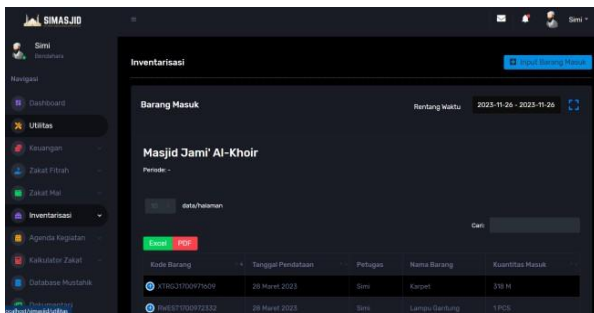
SIMASJID

Simi
Bendahara

Navigasi

Dashboard
Utilitas
Keuangan
Zakat Fitrah
Zakat Mal
Inventarisasi
Agenda Kegiatan
Kalkulator Zakat
Database Mustahik
Dokumentasi

Simi

Inventarisasi

Input Barang Masuk

Barang Masuk

Rentang Waktu 2023-11-26 - 2023-11-26

Masjid Jami' Al-Khoir

Periode: -

10 data/halaman

Cari:

Excel PDF

| Kode Barang | Tanggal Pendataan | Petugas | Nama Barang | Kuantitas Masuk |
|---|---|---|---|---|
| XTRG31700971609 | 28 Maret 2023 | Simi | Karpet | 318 M |
| RWEST1700972332 | 28 Maret 2023 | Simi | Lampu Gantung | 1 PCS |

localhost/simasjid/utilitas